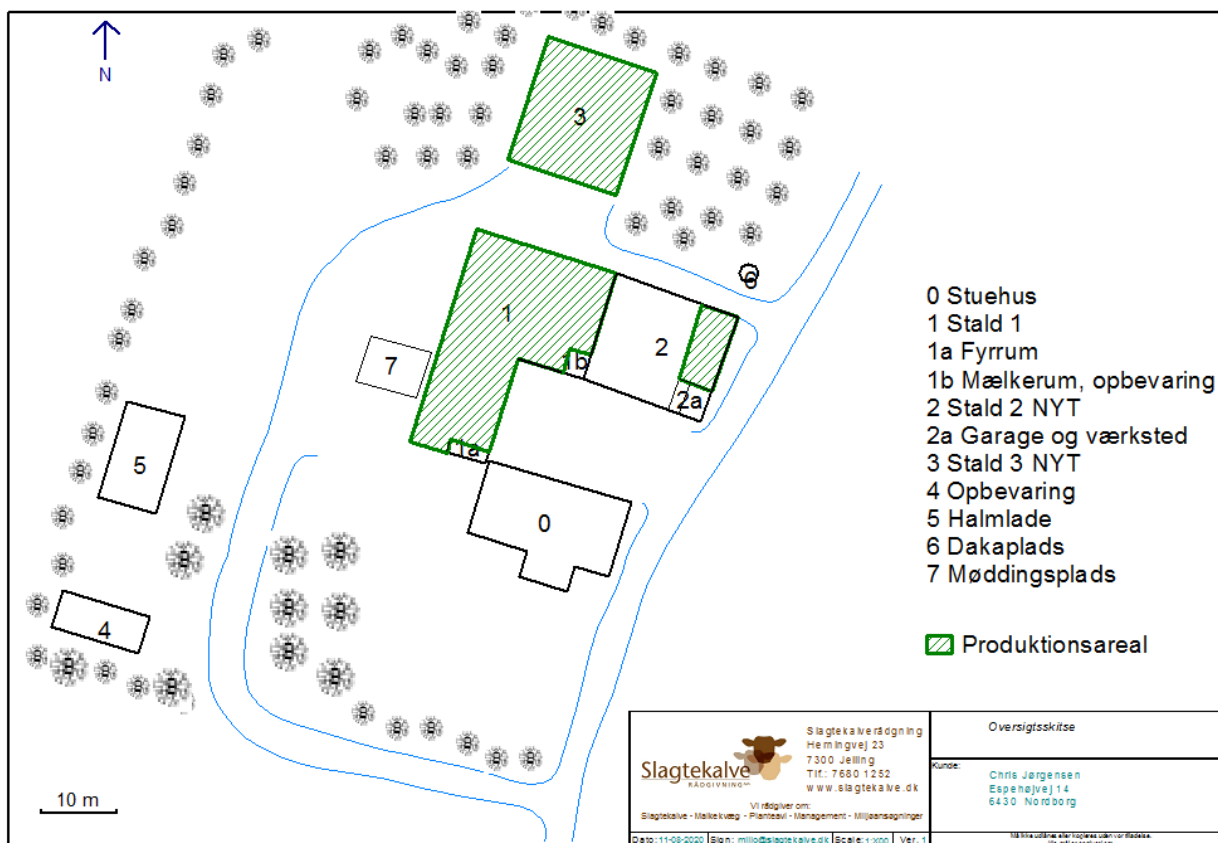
N

3

6

1

2

b

7

2a

1a

5

0

4

10 m

0 Stuehus
1 Stald 1
1a Fyrrum
1b Mælkerum, opbevaring
2 Stald 2 NYT
2a Garage og værksted
3 Stald 3 NYT
4 Opbevaring
5 Halmlade
6 Dakaplads
7 Møddingsplads

Produktionsareal

Slagtekalve RÅDGIVNING

Slagtekalverådgning
Herningvej 23
7300 Jelling
Tlf.: 7680 1252
www.slagtekalve.dk

Vi rådgiver om:
Slagtekalve - Malkekvæg - Planteavl - Management - Miljøansøgninger

Oversigtsskitse

Kunde:
Chris Jørgensen
Espehøjvej 14
6430 Nordborg

Dato: 11-08-2020 | Sign.: miljo@slagtekalve.dk | Scale: 1:xxx | Ver. 1

Må ikke udlånes eller kopieres uden vor tilladelse. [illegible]